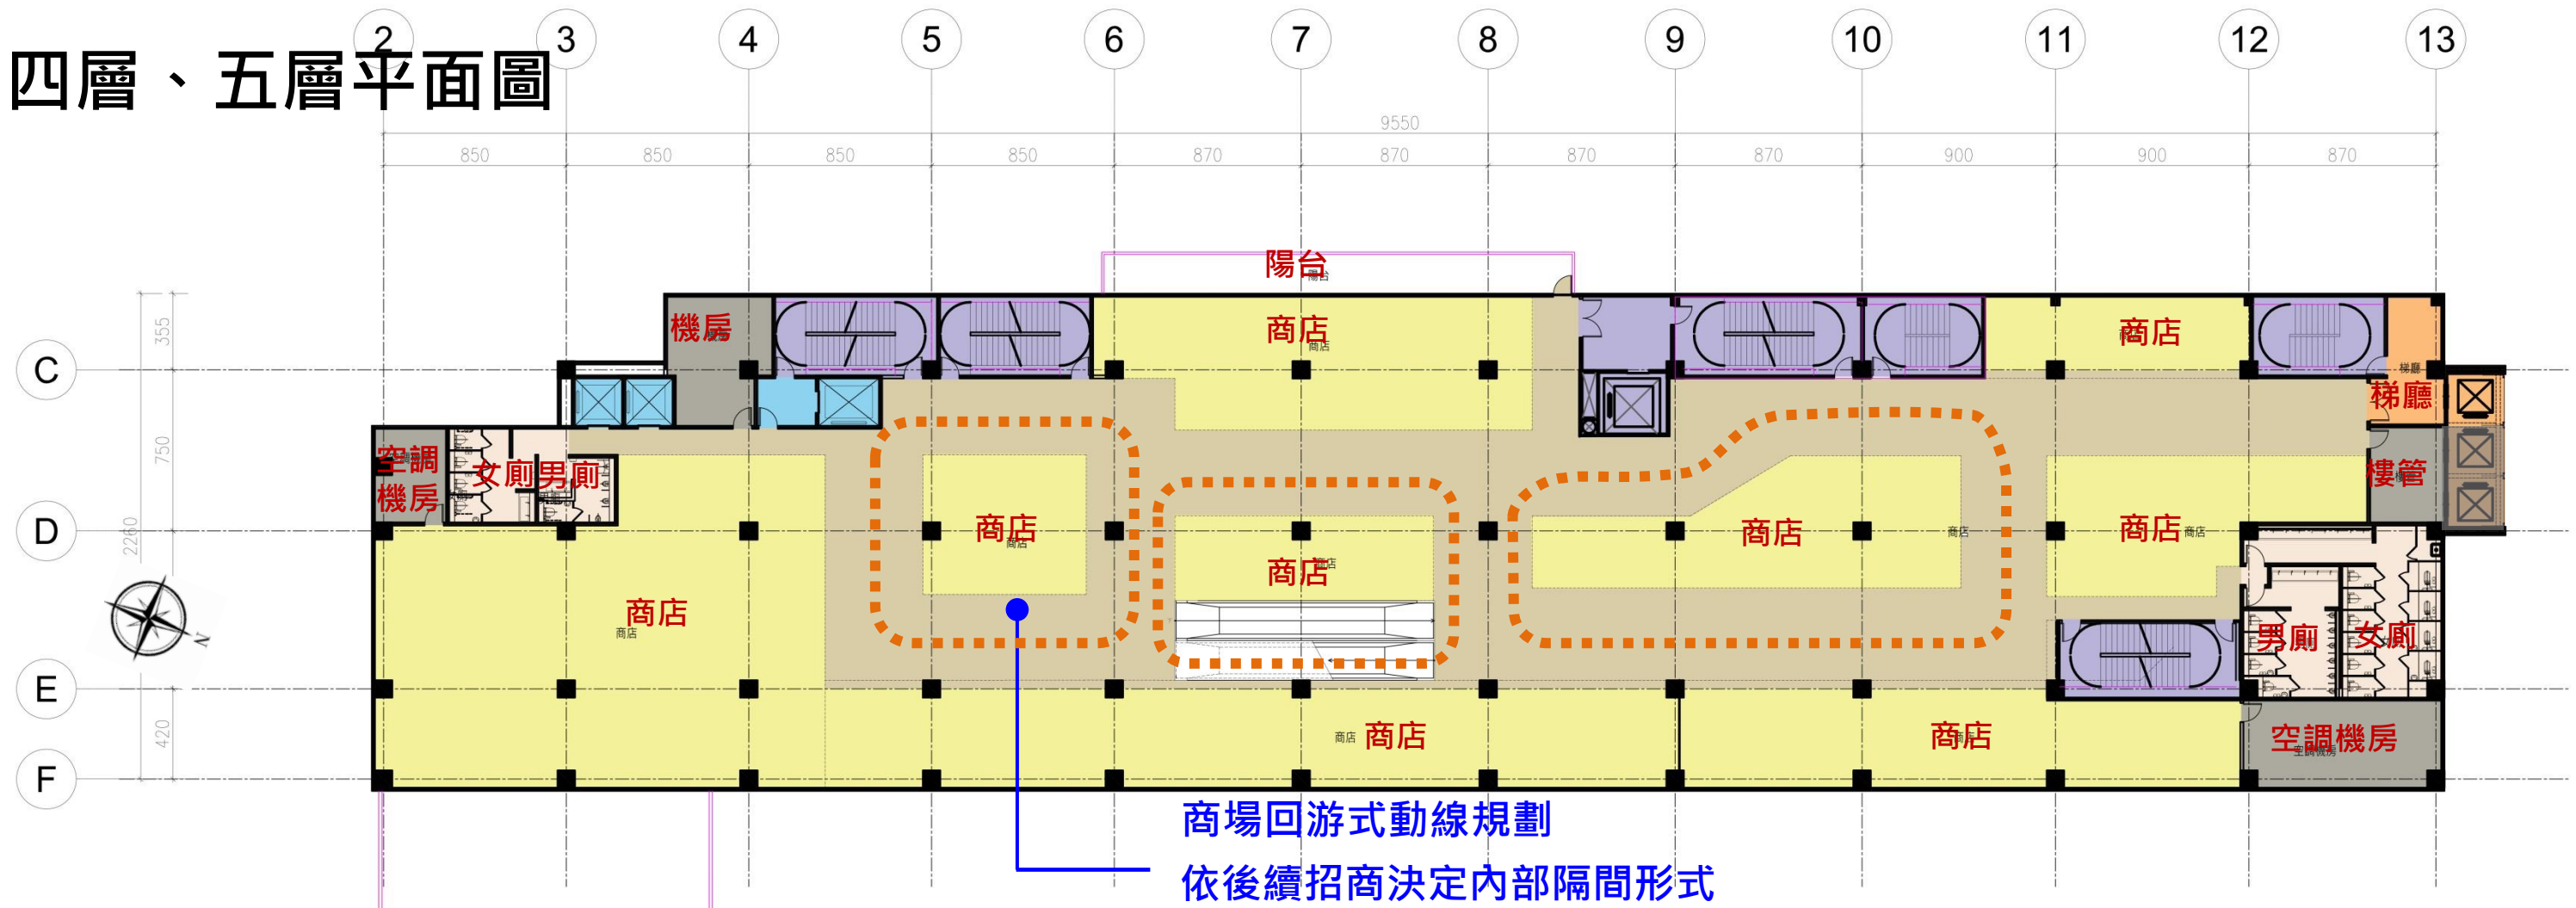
四層、五層平面圖

2 3 4 5 6 7 8 9 10 11 12 13

9550

850 850 850 850 870 870 870 870 900 900 870

C D E F

355 750 2280 420

陽台

機房

商店

商店

梯廳

空調機房

女廁

男廁

商店

商店

商店

商店

商店

樓管

商店

男廁

女廁

商店

商店

空調機房

商場回游式動線規劃
依後續招商決定內部隔間形式